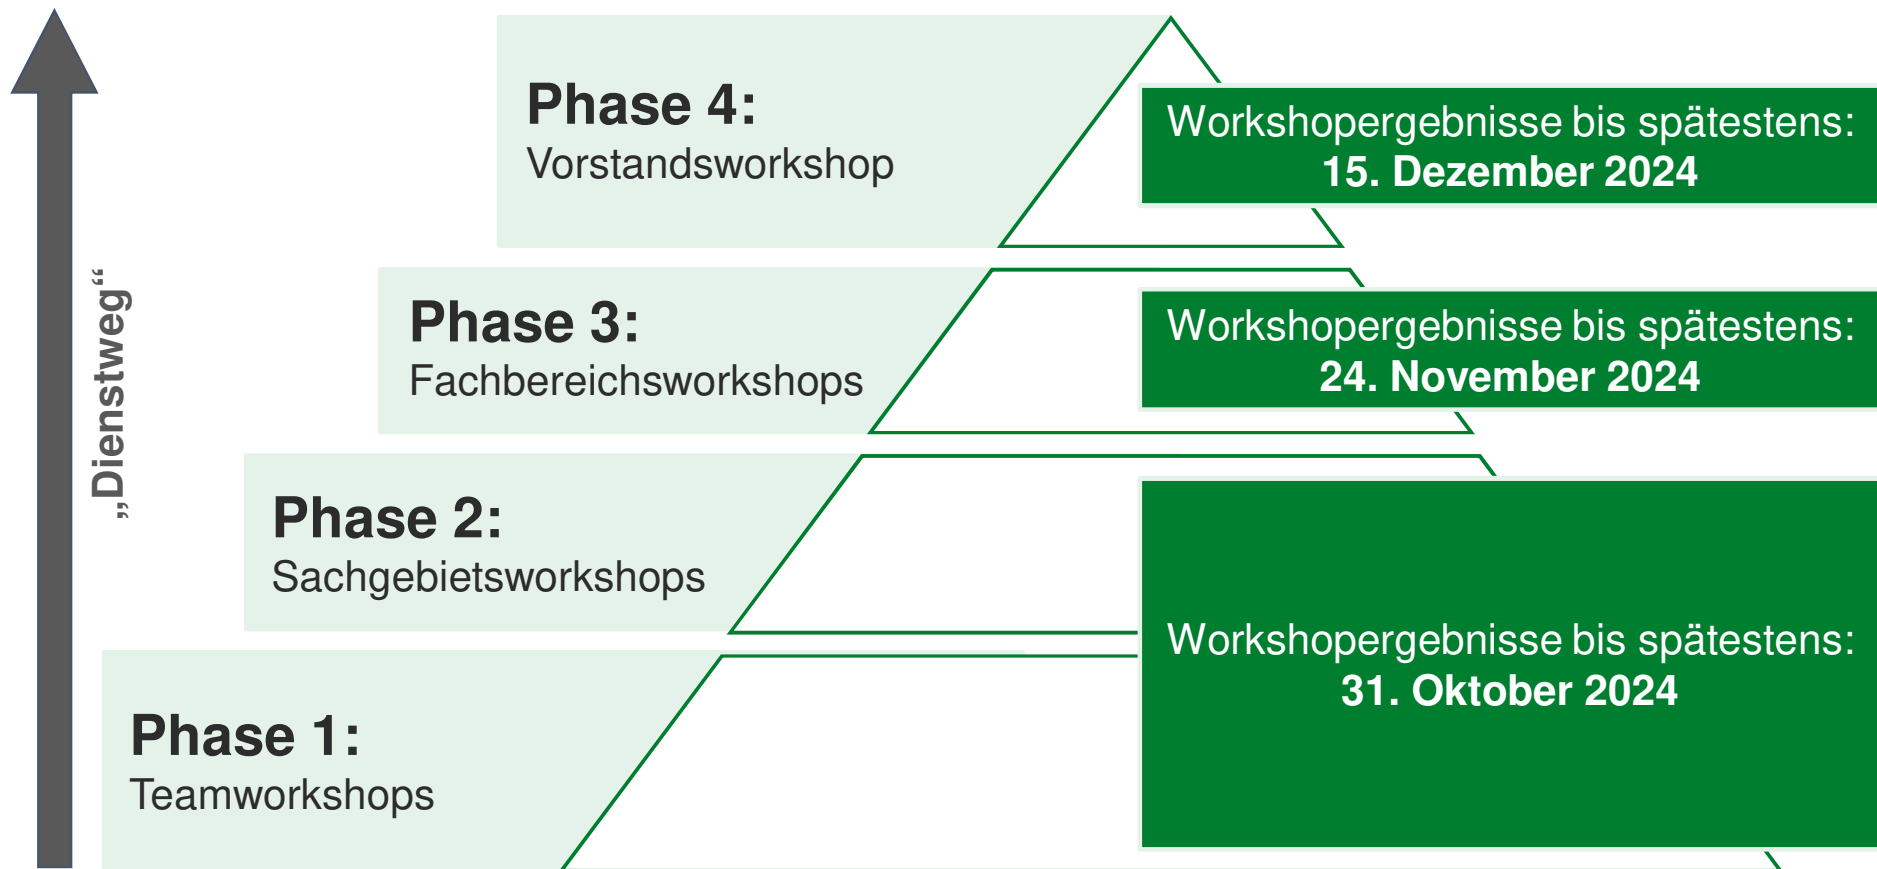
„Dienstweg“

Phase 4:
Vorstandsworkshop

Workshopergebnisse bis spätestens:
15. Dezember 2024

Phase 3:
Fachbereichsworkshops

Workshopergebnisse bis spätestens:
24. November 2024

Phase 2:
Sachgebietsworkshops

Phase 1:
Teamworkshops

Workshopergebnisse bis spätestens:
31. Oktober 2024